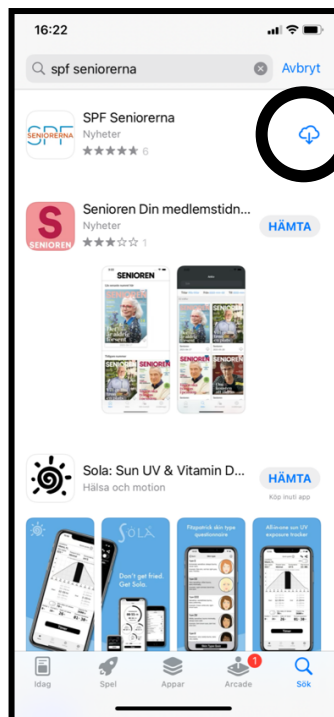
16:22

spf seniorerna

Avbryt

SPF SENIORERNA

SPF Seniorerna
Nyheter
6

Senioren Din medlemstidn...
Nyheter
1

HÄMTA

SENIOREN

Sola: Sun UV & Vitamin D...
Hälsa och motion

HÄMTA
Köp inuti app

Don't get fried.
Get Sola.

Idag
Spel
Appar
1
Arcade
Sök